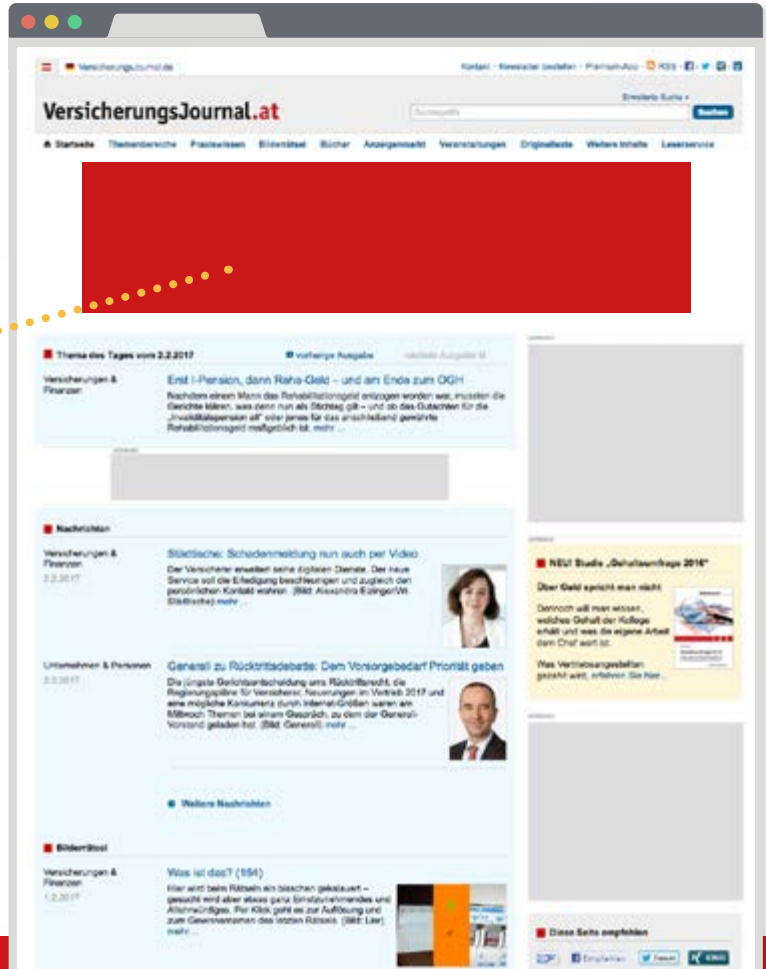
VersicherungsJournal.de

Kontakt · Newsletter bestellen · Premium-App · RSS

VersicherungsJournal.at

Erweiterte Suche »

Suchbegriffe

Suchen

Startseite Themenbereiche Praxiswissen Bilderrätsel Bücher Anzeigenmarkt Veranstaltungen Originaltexte Weitere Inhalte Leserservice

Thema des Tages vom 2.2.2017

vorherige Ausgabe

nächste Ausgabe

Versicherungen & Finanzen

Erst I-Pension, dann Reha-Geld – und am Ende zum OGH

Nachdem einem Mann das Rehabilitationsgeld entzogen worden war, mussten die Gerichte klären, was denn nun als Stichtag gilt – und ob das Gutachten für die „Invaliditätspension alt" oder jenes für das anschließend gewährte Rehabilitationsgeld maßgeblich ist. mehr ...

Nachrichten

Versicherungen & Finanzen

2.2.2017

Städtische: Schadenmeldung nun auch per Video

Der Versicherer erweitert seine digitalen Dienste. Der neue Service soll die Erledigung beschleunigen und zugleich den persönlichen Kontakt wahren. (Bild: Alexandra Ebinger/Wr. Städtische) mehr ...

Unternehmen & Personen

2.2.2017

Generali zu Rücktrittsdebatte: Dem Vorsorgebedarf Priorität geben

Die jüngste Gerichtsentscheidung zum Rücktrittsrecht, die Regierungspläne für Versicherer, Neuerungen im Vertrieb 2017 und eine mögliche Konkurrenz durch Internet-Größen waren am Mittwoch Themen bei einem Gespräch, zu dem der Generali-Vorstand geladen hat. (Bild: Generali) mehr ...

Weitere Nachrichten

Bilderrätsel

Versicherungen & Finanzen

1.2.2017

Was ist das? (194)

Hier wird beim Rätseln ein bisschen gekalauert – gesucht wird aber etwas ganz Ernstzunehmendes und Alltagswichtiges. Per Klick geht es zur Auflösung und zum Gewinnernamen des letzten Rätsels. (Bild: Law) mehr ...

NEU! Studie „Gehaltsumfrage 2016"

Über Geld spricht man nicht

Dennoch will man wissen, welches Gehalt der Kollege erhält und was die eigene Arbeit dem Chef wert ist.

Was Vertriebsangestellten gezahlt wird, erfahren Sie hier ...

Diese Seite empfehlen

Empfehlen

Twittern

XING